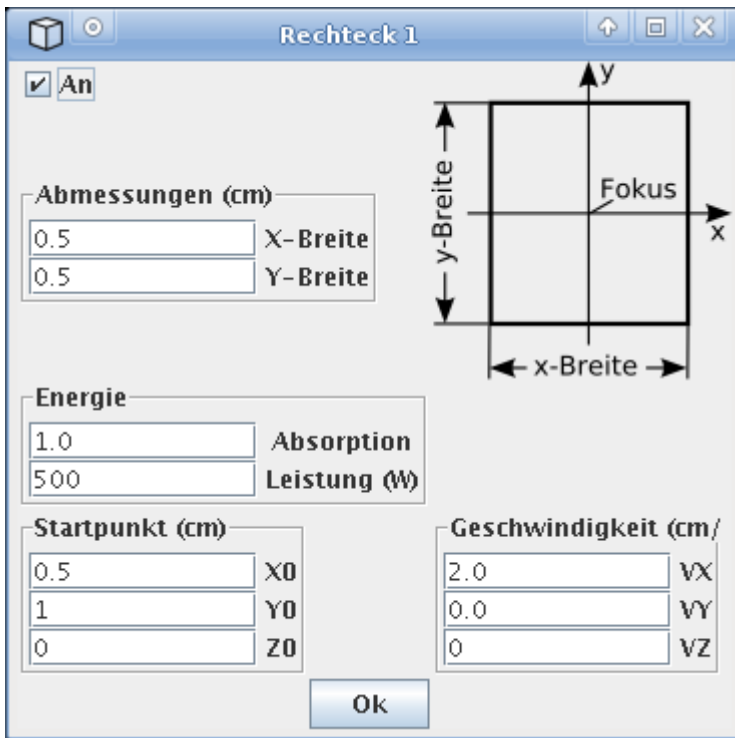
Rechteck 1

An

y

y-Breite

Fokus

x

x-Breite

Abmessungen (cm)

| | |
|---|---|
| 0.5 | X-Breite |
| 0.5 | Y-Breite |

Energie

| | |
|---|---|
| 1.0 | Absorption |
| 500 | Leistung (W) |

Startpunkt (cm)

| | |
|---|---|
| 0.5 | X0 |
| 1 | Y0 |
| 0 | Z0 |

Geschwindigkeit (cm/

| | |
|---|---|
| 2.0 | VX |
| 0.0 | VY |
| 0 | VZ |

Ok